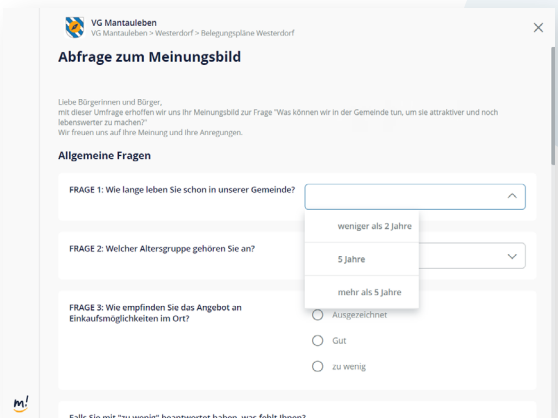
VG Mantauleben
VG Mantauleben > Westerdorf > Belegungspläne Westerdorf

Abfrage zum Meinungsbild

Liebe Bürgerinnen und Börger,
mit dieser Umfrage erhoffen wir uns Ihr Meinungsbild zur Frage "Was können wir in der Gemeinde tun, um sie attraktiver und noch lebenswerter zu machen?"
Wir freuen uns auf Ihre Meinung und Ihre Anregungen.

Allgemeine Fragen

FRAGE 1: Wie lange leben Sie schon in unserer Gemeinde?

weniger als 2 Jahre

5 Jahre

mehr als 5 Jahre

FRAGE 2: Welcher Altersgruppe gehören Sie an?

FRAGE 3: Wie empfinden Sie das Angebot an Einkaufsmöglichkeiten im Ort?

Ausgezeichnet

Gut

zu wenig

Falls Sie mit "zu wenig" beantwortet haben, was fehlt Ihnen?

m!